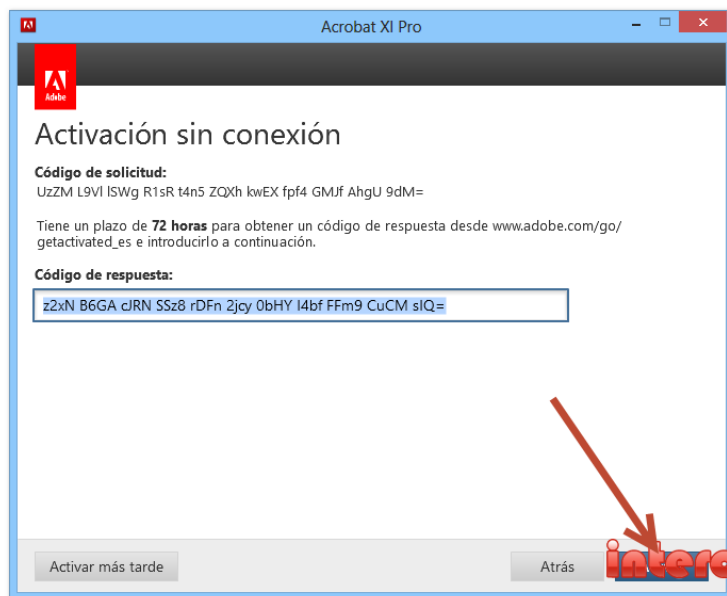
Acrobat XI Pro

Adobe

Activación sin conexión

Código de solicitud:
UzZM L9Vl lSWg R1sR t4n5 ZQXh kwEX fpf4 GMJf AhgU 9dM=

Tiene un plazo de **72 horas** para obtener un código de respuesta desde www.adobe.com/go/getactivated_es e introducirlo a continuación.

Código de respuesta:

z2xN B6GA cJRN SSz8 rDFn 2jcy 0bHY l4bf FFm9 CuCM sIQ=

Activar más tarde

Atrás

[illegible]